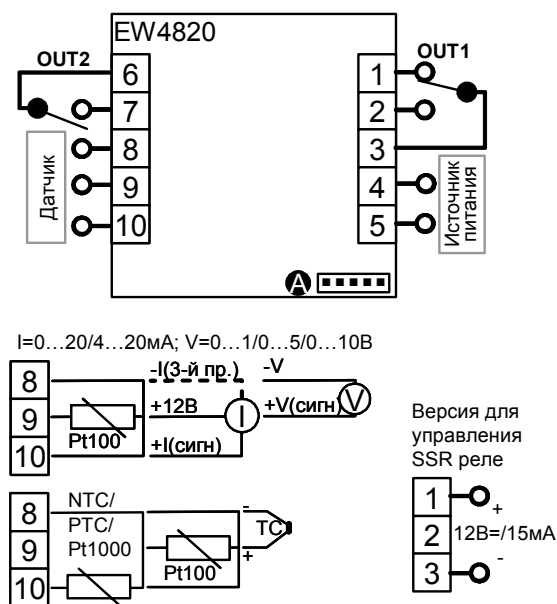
EW4820

OUT2

6

7

8

9

10

Датчик

OUT1

1

2

3

4

5

Источник питания

A

I=0…20/4…20мА; V=0…1/0…5/0…10В

8

9

10

Pt100

-I(3-й пр.)

+12В

+I(сигн)

I

-V

+V(сигн)

V

8

9

10

NTC/ PTC/ Pt1000

Pt100

-

+

TC

Версия для управления SSR реле

1

2

3

+

12В=/15мА

-